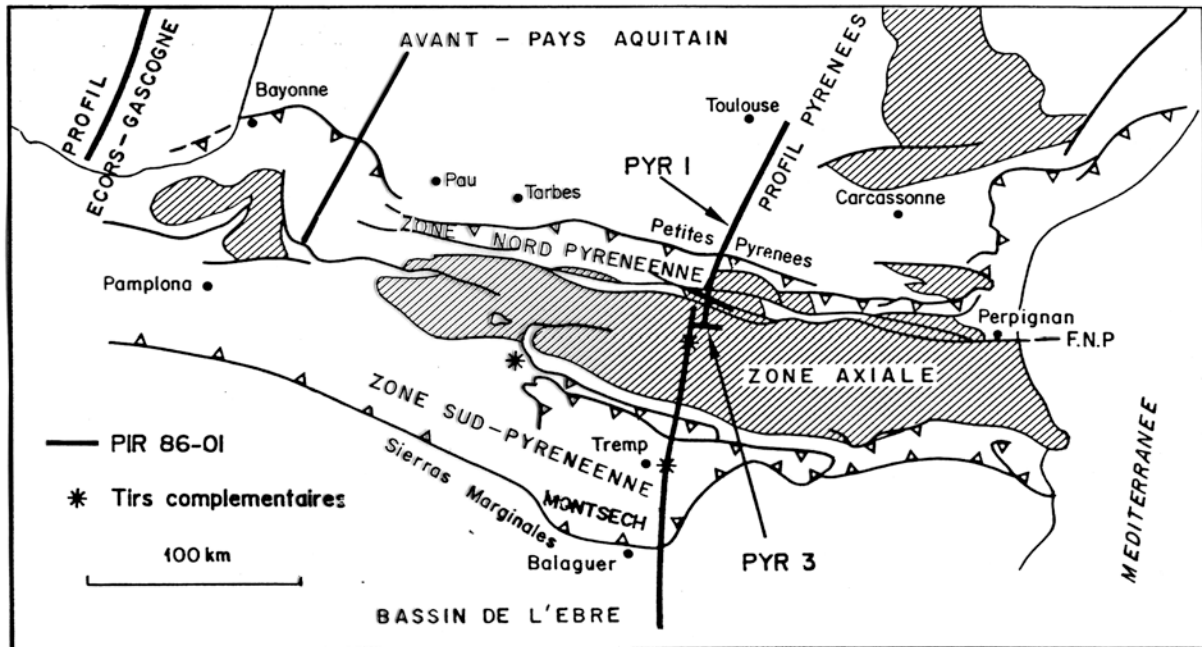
PROFIL ECORS-GASCOGNE

AVANT - PAYS AQUITAIN

PROFIL PYRENEES

Bayonne

Toulouse

PYR I

Pau

Tarbes

Carcassonne

ZONE NORD PYRENEENNE

Petites Pyrenees

Pamplona

Perpignan

F.N.P

ZONE AXIALE

ZONE SUD-PYRENEENNE

MEDITERRANEE

PIR 86-01

Tirs complementaires

Tremp

Sierras Marginales

MONTSECH

100 km

Balaguer

PYR 3

BASSIN DE L'EBRE